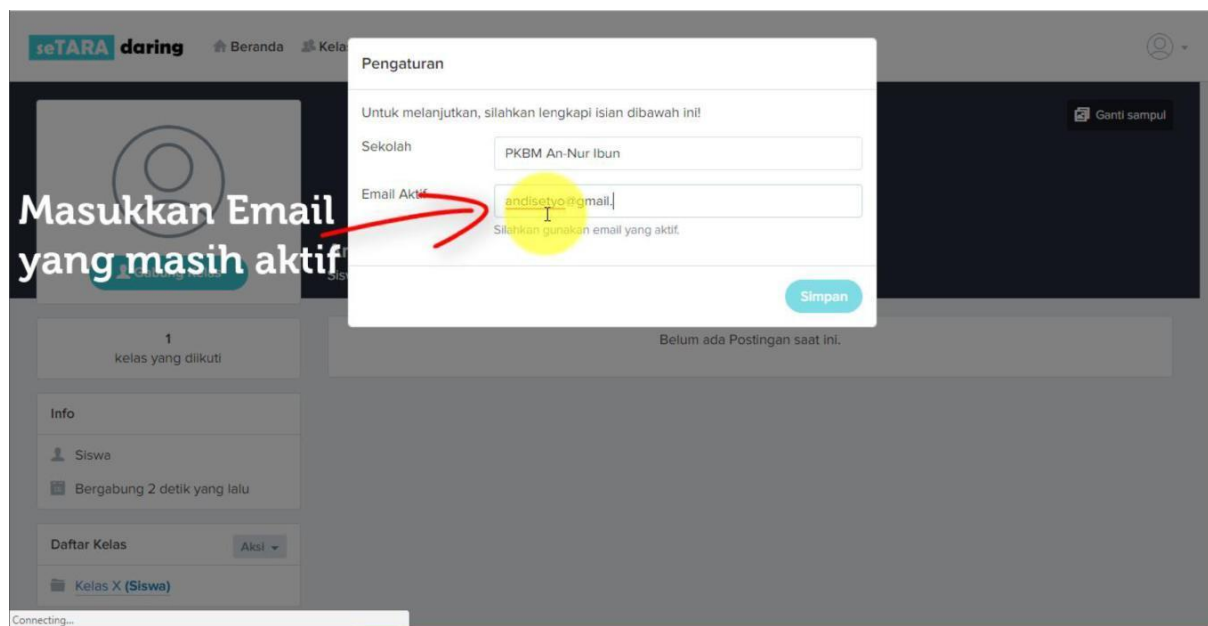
seTARA daring Beranda Kela

Ganti sampul

Pengaturan

Untuk melanjutkan, silahkan lengkapi isian dibawah ini!

Sekolah PKBM An-Nur Ibun

Email Aktif andisetyo@gmail.

Silahkan gunakan email yang aktif.

Simpan

Masukkan Email yang masih aktif

1
kelas yang diikuti

Belum ada Postingan saat ini.

Info

Siswa

Bergabung 2 detik yang lalu

Daftar Kelas Aksi

Kelas X (Siswa)

Connecting...